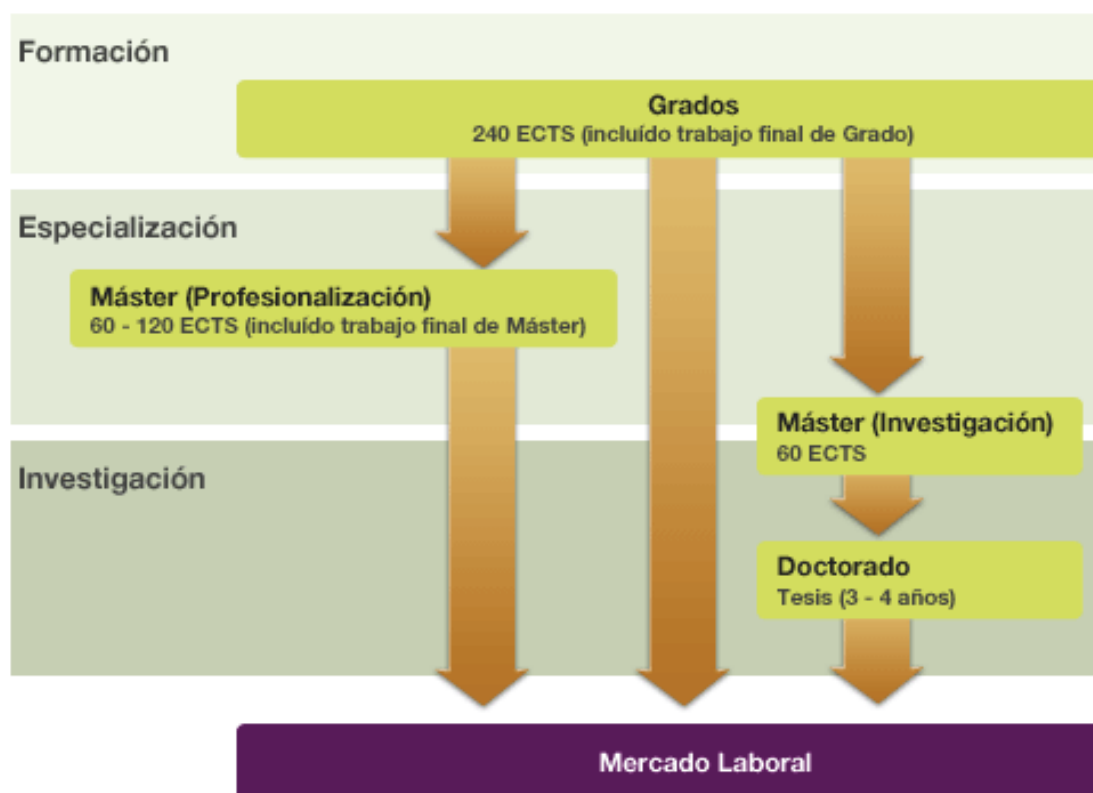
Formación

Grados
240 ECTS (incluído trabajo final de Grado)

Especialización

Máster (Profesionalización)
60 - 120 ECTS (incluído trabajo final de Máster)

Máster (Investigación)
60 ECTS

Investigación

Doctorado
Tesis (3 - 4 años)

Mercado Laboral